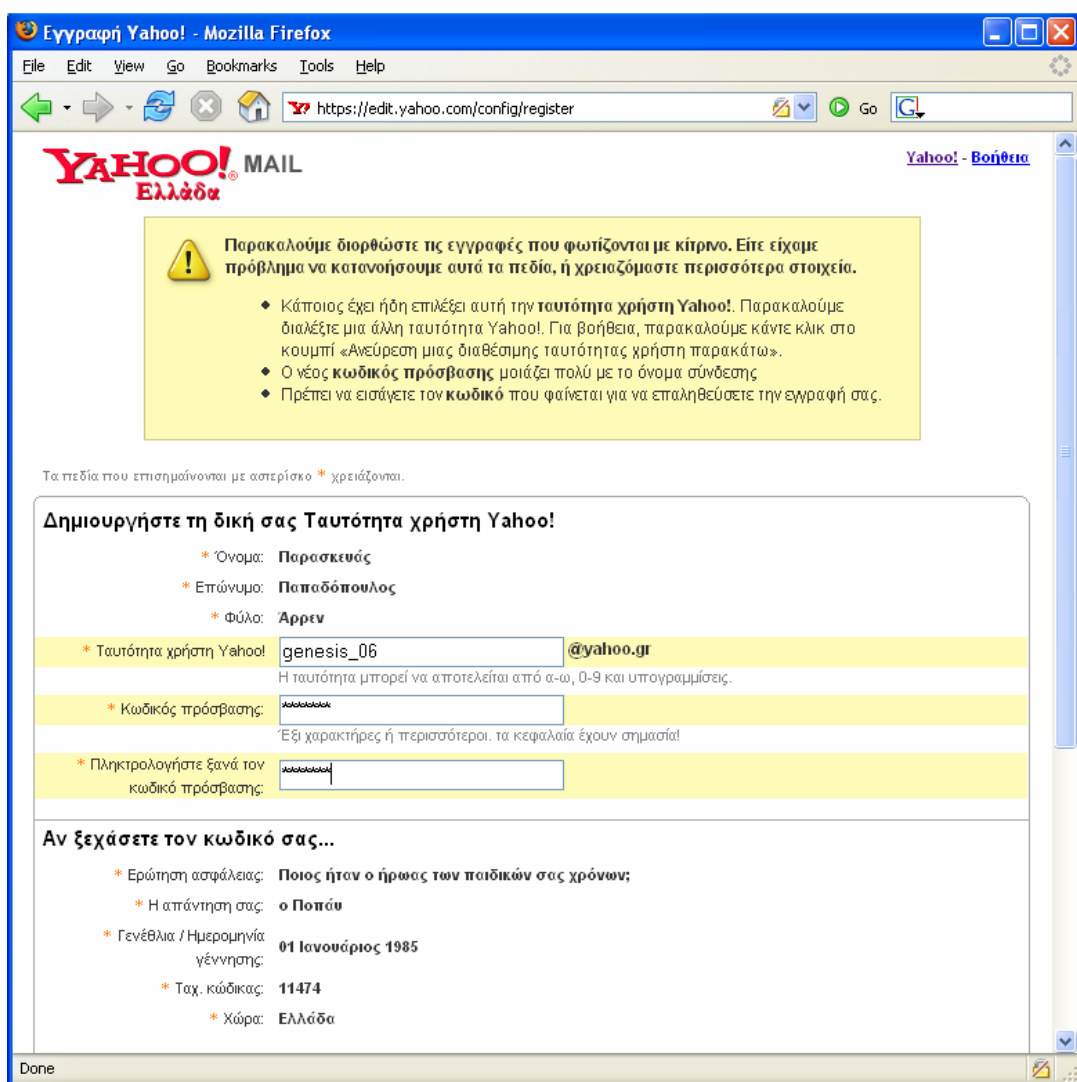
Εγγραφή Yahoo! - Mozilla Firefox

File Edit View Go Bookmarks Tools Help

https://edit.yahoo.com/config/register

Go

YAHOO! MAIL
Ελλάδα

Yahoo! - Βοήθεια

Παρακαλούμε διορθώστε τις εγγραφές που φωτίζονται με κίτρινο. Είτε είχαμε πρόβλημα να κατανοήσουμε αυτά τα πεδία, ή χρειαζόμαστε περισσότερα στοιχεία.

- Κάποιος έχει ήδη επιλέξει αυτή την ταυτότητα χρήστη Yahoo!. Παρακαλούμε διαλέξτε μια άλλη ταυτότητα Yahoo!. Για βοήθεια, παρακαλούμε κάντε κλικ στο κουμπί «Ανεύρεση μιας διαθέσιμης ταυτότητας χρήστη παρακάτω».
- Ο νέος κωδικός πρόσβασης μοιάζει πολύ με το όνομα σύνδεσης
- Πρέπει να εισάγετε τον κωδικό που φαίνεται για να επαληθεύσετε την εγγραφή σας.

Τα πεδία που επισημαίνονται με αστερίσκο * χρειάζονται.

Δημιουργήστε τη δική σας Ταυτότητα χρήστη Yahoo!

* Όνομα: Παρασκευάς
* Επώνυμο: Παπαδόπουλος
* Φύλο: Άρρεν
* Ταυτότητα χρήστη Yahoo! genesis_06 @yahoo.gr
Η ταυτότητα μπορεί να αποτελείται από α-ω, 0-9 και υπογραμμίσεις.
* Κωδικός πρόσβασης: ******
Έξι χαρακτήρες ή περισσότεροι. τα κεφαλαία έχουν σημασία!
* Πληκτρολογήστε ξανά τον κωδικό πρόσβασης: ******

Αν ξεχάσετε τον κωδικό σας...

* Ερώτηση ασφάλειας: Ποιος ήταν ο ήρωας των παιδικών σας χρόνων;
* Η απάντηση σας: ο Ποπάυ
* Γενέθλια / Ημερομηνία γέννησης: 01 Ιανουάριος 1985
* Ταχ. κώδικας: 11474
* Χώρα: Ελλάδα

Done